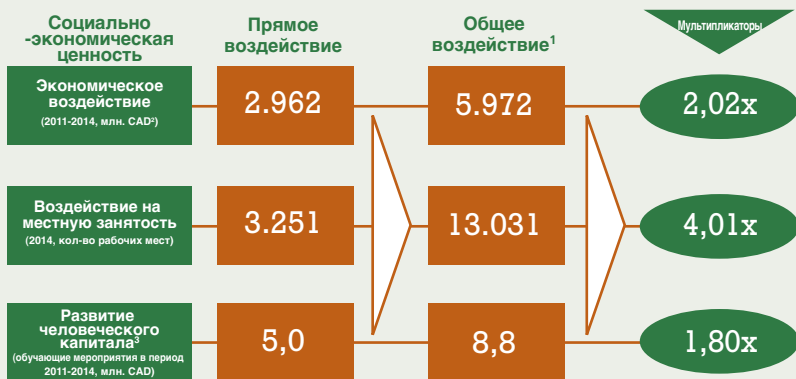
Социально -экономическая ценность

Прямое воздействие

Общее воздействие$^1$

Мультипликаторы

Экономическое воздействие
(2011-2014, млн. CAD$^2$)

2.962

5.972

2,02x

Воздействие на местную занятость
(2014, кол-во рабочих мест)

3.251

13.031

4,01x

Развитие человеческого капитала$^3$
(обучающие мероприятия в период 2011-2014, млн. CAD)

5,0

8,8

1,80x